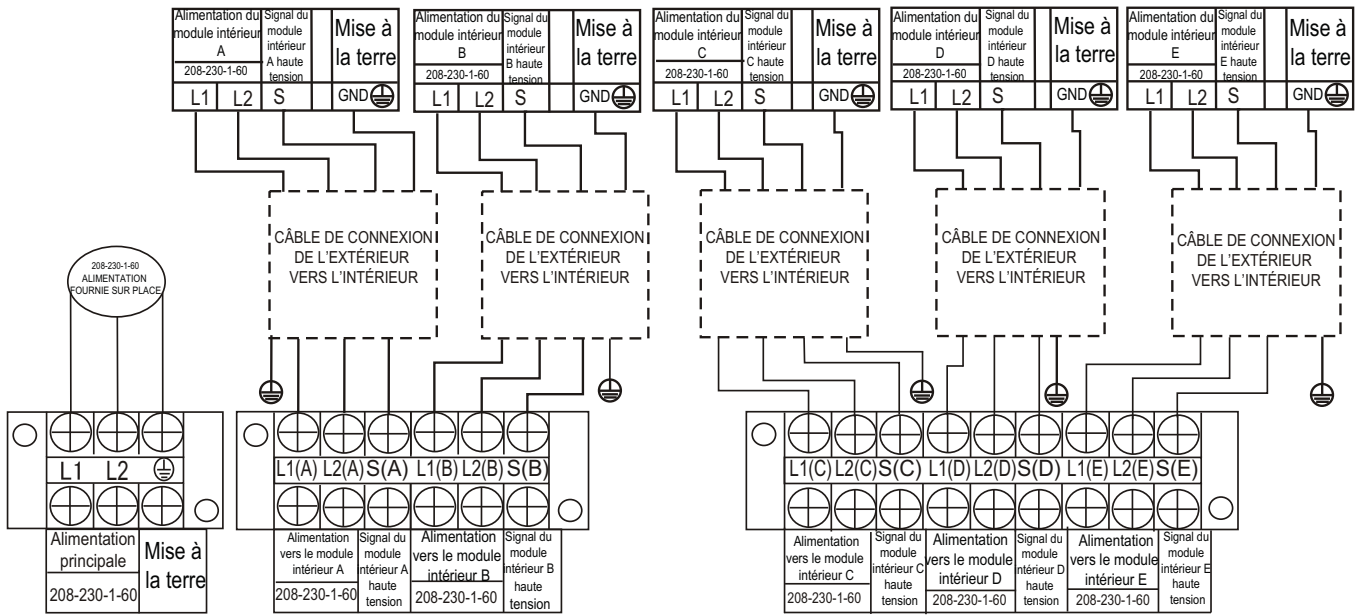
Alimentation du module intérieur A
208-230-1-60
Signal du module intérieur A haute tension
Mise à la terre
L1 L2 S GND

Alimentation du module intérieur B
208-230-1-60
Signal du module intérieur B haute tension
Mise à la terre
L1 L2 S GND

Alimentation du module intérieur C
208-230-1-60
Signal du module intérieur C haute tension
Mise à la terre
L1 L2 S GND

Alimentation du module intérieur D
208-230-1-60
Signal du module intérieur D haute tension
Mise à la terre
L1 L2 S GND

Alimentation du module intérieur E
208-230-1-60
Signal du module intérieur E haute tension
Mise à la terre
L1 L2 S GND

CÂBLE DE CONNEXION DE L'EXTÉRIEUR VERS L'INTÉRIEUR

CÂBLE DE CONNEXION DE L'EXTÉRIEUR VERS L'INTÉRIEUR

CÂBLE DE CONNEXION DE L'EXTÉRIEUR VERS L'INTÉRIEUR

CÂBLE DE CONNEXION DE L'EXTÉRIEUR VERS L'INTÉRIEUR

CÂBLE DE CONNEXION DE L'EXTÉRIEUR VERS L'INTÉRIEUR

208-230-1-60 ALIMENTATION FOURNIE SUR PLACE

L1 L2
Alimentation principale
208-230-1-60
Mise à la terre

L1(A) L2(A) S(A) L1(B) L2(B) S(B)
Alimentation vers le module intérieur A
208-230-1-60
Signal du module intérieur A haute tension
Alimentation vers le module intérieur B
208-230-1-60
Signal du module intérieur B haute tension

L1(C) L2(C) S(C) L1(D) L2(D) S(D) L1(E) L2(E) S(E)
Alimentation vers le module intérieur C
208-230-1-60
Signal du module intérieur C haute tension
Alimentation vers le module intérieur D
208-230-1-60
Signal du module intérieur D haute tension
Alimentation vers le module intérieur E
208-230-1-60
Signal du module intérieur E haute tension